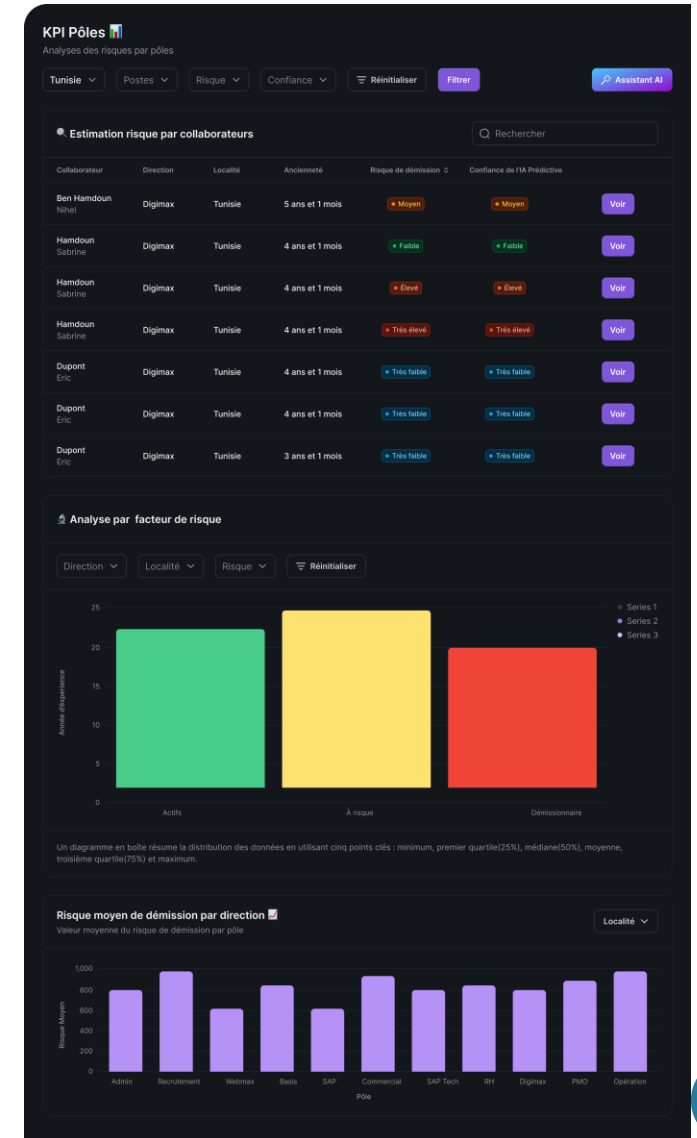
KPI Pôles 📊
Analyses des risques par pôles

Tunisie Postes Risque Confiance Réinitialiser Filtrer Assistant AI

🔍 Estimation risque par collaborateurs

Rechercher

| Collaborateur | Direction | Localité | Ancienneté | Risque de démission | Confiance de l'IA Prédictive | |
|---|---|---|---|---|---|---|
| Ben Hamdoun Nihel | Digimax | Tunisie | 5 ans et 1 mois | • Moyen | • Moyen | Voir |
| Hamdoun Sabrine | Digimax | Tunisie | 4 ans et 1 mois | • Faible | • Faible | Voir |
| Hamdoun Sabrine | Digimax | Tunisie | 4 ans et 1 mois | • Élevé | • Élevé | Voir |
| Hamdoun Sabrine | Digimax | Tunisie | 4 ans et 1 mois | • Très élevé | • Très élevé | Voir |
| Dupont Eric | Digimax | Tunisie | 4 ans et 1 mois | • Très faible | • Très faible | Voir |
| Dupont Eric | Digimax | Tunisie | 4 ans et 1 mois | • Très faible | • Très faible | Voir |
| Dupont Eric | Digimax | Tunisie | 3 ans et 1 mois | • Très faible | • Très faible | Voir |

🔬 Analyse par facteur de risque

Direction Localité Risque Réinitialiser

Series 1
Series 2
Series 3

Année d'expérience
25
20
15
10
5
0
Actifs
À risque
Démissionnaire

Un diagramme en boîte résume la distribution des données en utilisant cinq points clés : minimum, premier quartile(25%), médiane(50%), moyenne, troisième quartile(75%) et maximum.

Risque moyen de démission par direction 📈
Valeur moyenne du risque de démission par pôle

Localité

Risque Moyen
1,000
800
600
400
200
0
Admin Recrutement Webmax Basis SAP Commercial SAP Tech RH Digimax PMO Opération
Pôle